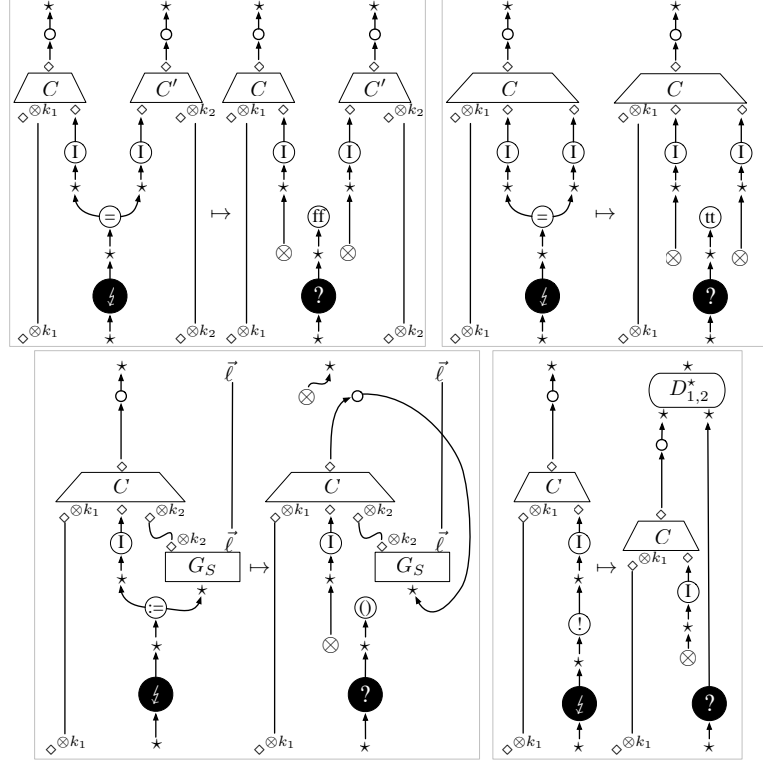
⋆ ⋆ ⋆ ⋆
$C$ $C'$ $C$ $C'$
$\diamond\otimes k_1$ $\diamond\otimes k_2$ $\diamond\otimes k_1$ $\diamond\otimes k_2$
I I I I
= ↦ ff
⊗ ⊗
↯ ?
$\diamond\otimes k_1$ $\diamond\otimes k_2$ $\diamond\otimes k_1$ $\diamond\otimes k_2$
⋆ ⋆

⋆ ⋆
$C$ $C$
$\diamond\otimes k_1$ $\diamond\otimes k_1$
I I I I
= ↦ tt
⊗ ⊗
↯ ?
$\diamond\otimes k_1$ $\diamond\otimes k_1$
⋆ ⋆

⋆ $\vec{\ell}$ ⋆ $\vec{\ell}$
⊗
$C$ $C$
$\diamond\otimes k_1$ $\diamond\otimes k_2$ $\diamond\otimes k_1$ $\diamond\otimes k_2$
I $\otimes k_2$ $\vec{\ell}$ I $\vec{\ell}$
$G_S$ ↦ $G_S$
:= ⋆ ⋆
0
⊗
↯ ?
$\diamond\otimes k_1$ ⋆ $\diamond\otimes k_1$ ⋆

⋆ ⋆
$D^{\star}_{1,2}$
⋆ ⋆
$C$
$\diamond\otimes k_1$
I ↦ $C$
$\otimes k_1$
I
!
⊗
↯ ?
$\diamond\otimes k_1$ ⋆ $\diamond\otimes k_1$ ⋆